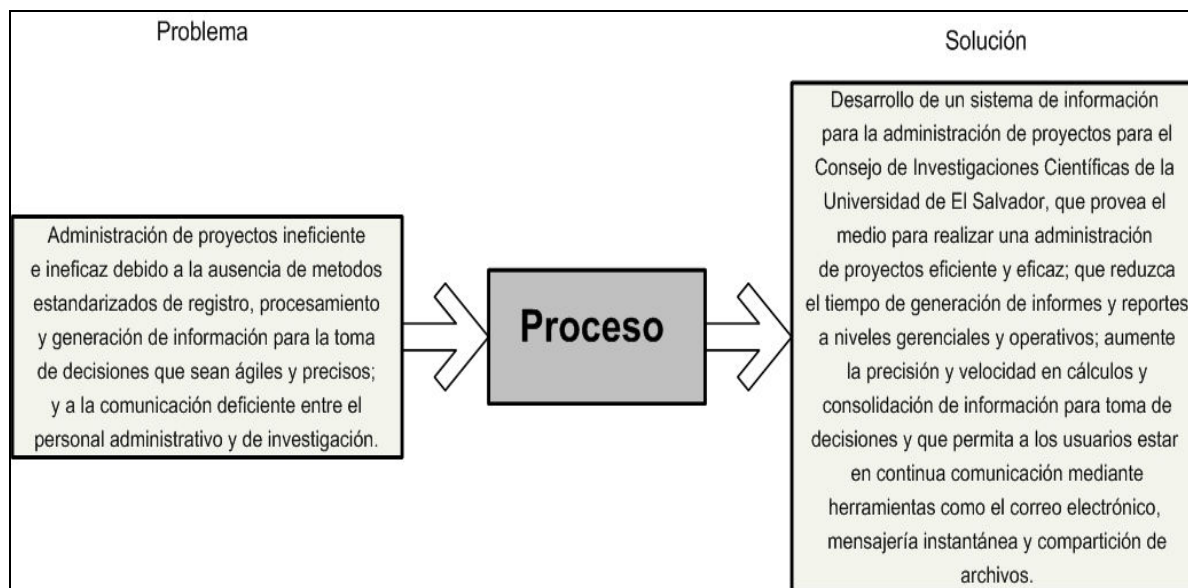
Problema

Administración de proyectos ineficiente e ineficaz debido a la ausencia de metodos estandarizados de registro, procesamiento y generación de información para la toma de decisiones que sean ágiles y precisos; y a la comunicación deficiente entre el personal administrativo y de investigación.

Proceso

Solución

Desarrollo de un sistema de información para la administración de proyectos para el Consejo de Investigaciones Científicas de la Universidad de El Salvador, que provea el medio para realizar una administración de proyectos eficiente y eficaz; que reduzca el tiempo de generación de informes y reportes a niveles gerenciales y operativos; aumente la precisión y velocidad en cálculos y consolidación de información para toma de decisiones y que permita a los usuarios estar en continua comunicación mediante herramientas como el correo electrónico, mensajería instantánea y compartición de archivos.